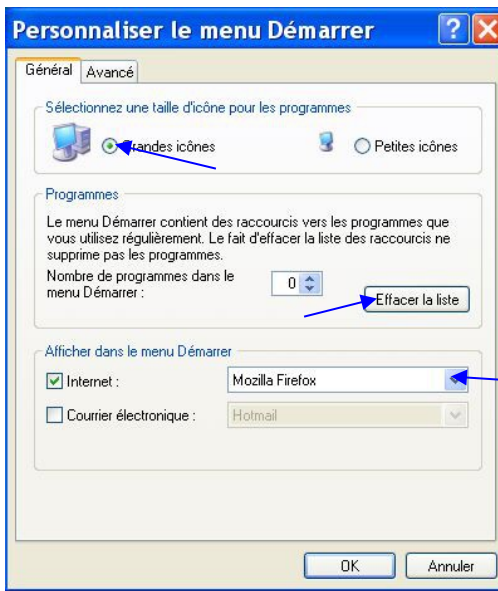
Personnaliser le menu Démarrer

Général | Avancé

Sélectionnez une taille d'icône pour les programmes

Grandes icônes

Petites icônes

Programmes

Le menu Démarrer contient des raccourcis vers les programmes que vous utilisez régulièrement. Le fait d'effacer la liste des raccourcis ne supprime pas les programmes.

Nombre de programmes dans le menu Démarrer : 0

Effacer la liste

Afficher dans le menu Démarrer

Internet : Mozilla Firefox

Courrier électronique : Hotmail

OK

Annuler